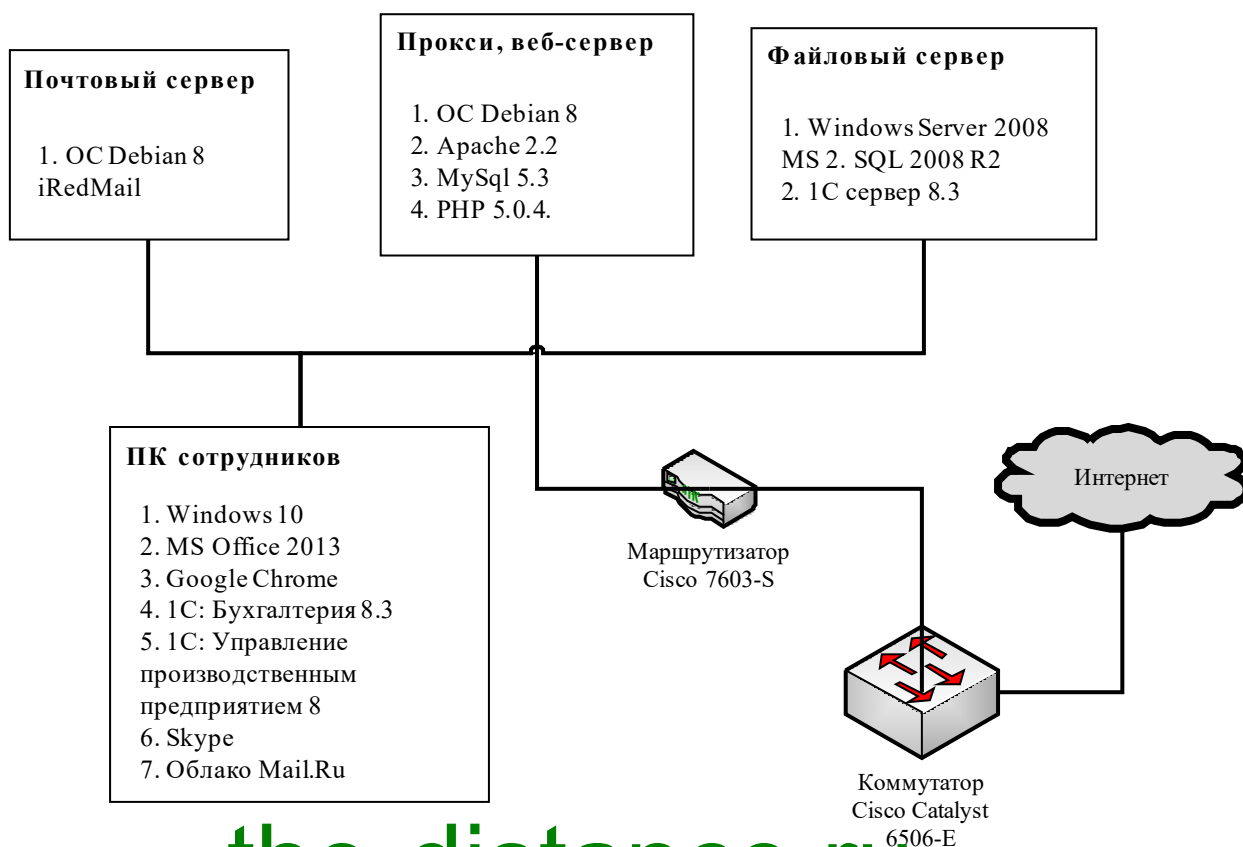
Почтовый сервер

1. ОС Debian 8
iRedMail

Прокси, веб-сервер

1. ОС Debian 8
2. Apache 2.2
3. MySql 5.3
4. PHP 5.0.4.

Файловый сервер

1. Windows Server 2008
MS 2. SQL 2008 R2
2. 1С сервер 8.3

ПК сотрудников

1. Windows 10
2. MS Office 2013
3. Google Chrome
4. 1С: Бухгалтерия 8.3
5. 1С: Управление производственным предприятием 8
6. Skype
7. Облако Mail.Ru

Маршрутизатор
Cisco 7603-S

Интернет

Коммутатор
Cisco Catalyst
6506-E

the-distance.ru